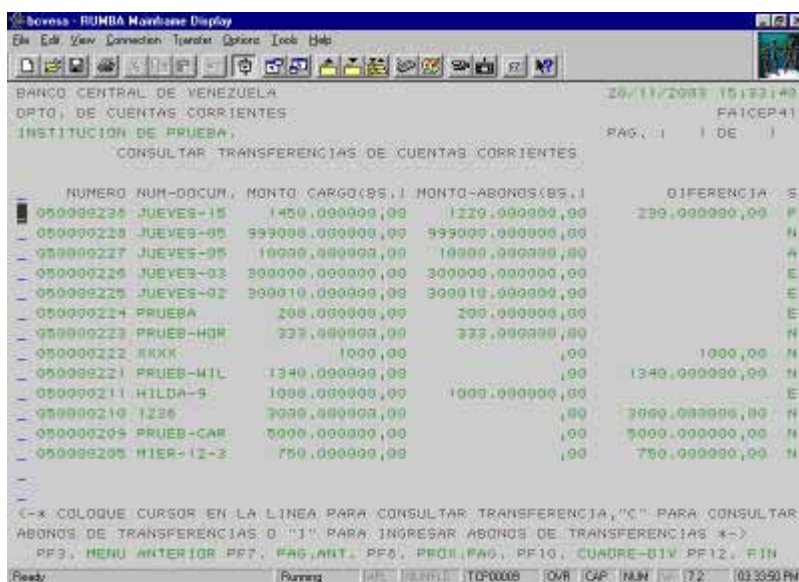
bovesa - RUMBA Mainframe Display
File Edit View Connection Transfer Options Tools Help

BANCO CENTRAL DE VENEZUELA 20/11/2003 15:33:40
DPTO. DE CUENTAS CORRIENTES FAICEP41
INSTITUCION DE PRUEBA. PAG. 1 DE 1
CONSULTAR TRANSFERENCIAS DE CUENTAS CORRIENTES

| | NUMERO | NUM-DOCUM. | MONTO CARGO(BS.) | MONTO-ABONOS(BS.) | DIFERENCIA | S |
|---|---|---|---|---|---|---|
| _ | 050000236 | JUEVES-15 | 1450.000000,00 | 1220.000000,00 | 230.000000,00 | P |
| _ | 050000228 | JUEVES-05 | 999000.000000,00 | 999000.000000,00 | | N |
| _ | 050000227 | JUEVES-05 | 10000.000000,00 | 10000.000000,00 | | A |
| _ | 050000226 | JUEVES-03 | 300000.000000,00 | 300000.000000,00 | | E |
| _ | 050000225 | JUEVES-02 | 300010.000000,00 | 300010.000000,00 | | E |
| _ | 050000224 | PRUEBA | 200.000000,00 | 200.000000,00 | | E |
| _ | 050000223 | PRUEB-HOR | 333.000000,00 | 333.000000,00 | | N |
| _ | 050000222 | XXXX | 1000,00 | ,00 | 1000,00 | N |
| _ | 050000221 | PRUEB-MIL | 1340.000000,00 | ,00 | 1340.000000,00 | N |
| _ | 050000211 | HILDA-9 | 1000.000000,00 | 1000.000000,00 | | E |
| _ | 050000210 | 1236 | 3000.000000,00 | ,00 | 3000.000000,00 | N |
| _ | 050000209 | PRUEB-CAR | 5000.000000,00 | ,00 | 5000.000000,00 | N |
| _ | 050000205 | MIER-12-3 | 750.000000,00 | ,00 | 750.000000,00 | N |

_
_
<-* COLOQUE CURSOR EN LA LINEA PARA CONSULTAR TRANSFERENCIA,"C" PARA CONSULTAR ABONOS DE TRANSFERENCIAS O "I" PARA INGRESAR ABONOS DE TRANSFERENCIAS *->
PF3. MENU ANTERIOR PF7. PAG.ANT. PF8. PROX.PAG. PF10. CUADRE-DIV PF12. FIN

Ready Running TCP00009 OVR CAP NUM 7,2 03:33:50 PM